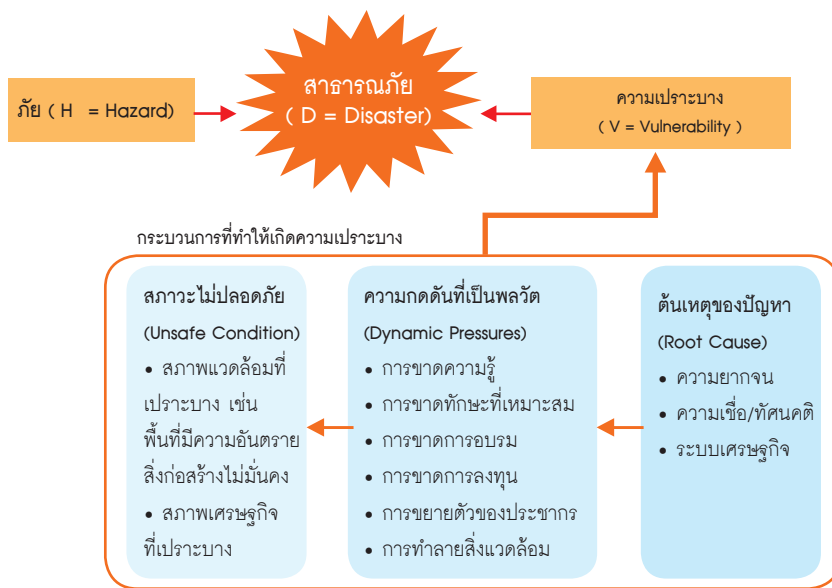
ภัย ( H = Hazard)

สาธารณภัย
( D = Disaster)

ความเปราะบาง
( V = Vulnerability )

กระบวนการที่ทำให้เกิดความเปราะบาง

สภาวะไม่ปลอดภัย
(Unsafe Condition)
• สภาพแวดล้อมที่เปราะบาง เช่น พื้นที่มีความอันตราย สิ่งก่อสร้างไม่มั่นคง
• สภาพเศรษฐกิจที่เปราะบาง

ความกดดันที่เป็นพลวัต
(Dynamic Pressures)
• การขาดความรู้
• การขาดทักษะที่เหมาะสม
• การขาดการอบรม
• การขาดการลงทุน
• การขยายตัวของประชากร
• การทำลายสิ่งแวดล้อม

ต้นเหตุของปัญหา
(Root Cause)
• ความยากจน
• ความเชื่อ/ทัศนคติ
• ระบบเศรษฐกิจ